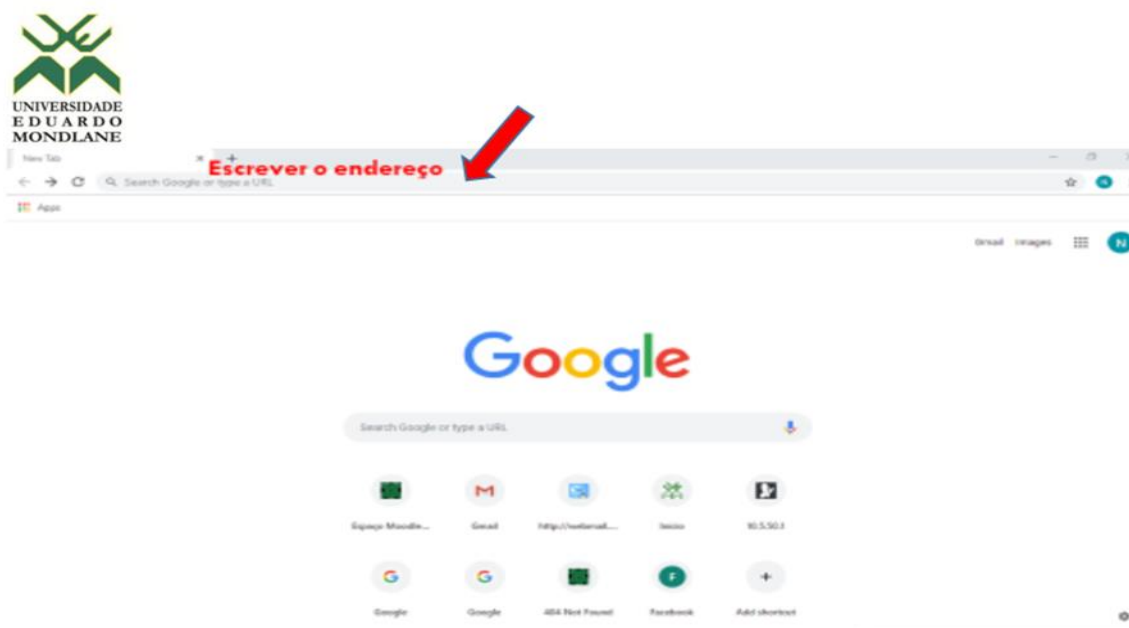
UNIVERSIDADE
EDUARDO
MONDLANE

New Tab

Escrever o endereço

Search Google or type a URL

Apps

Gmail Images

N

Google

Search Google or type a URL

Espaço Moodle...
Gmail
http://webmail....
Início
10.5.50.1

Google
Google
404 Not Found
Facebook
Add shortcut